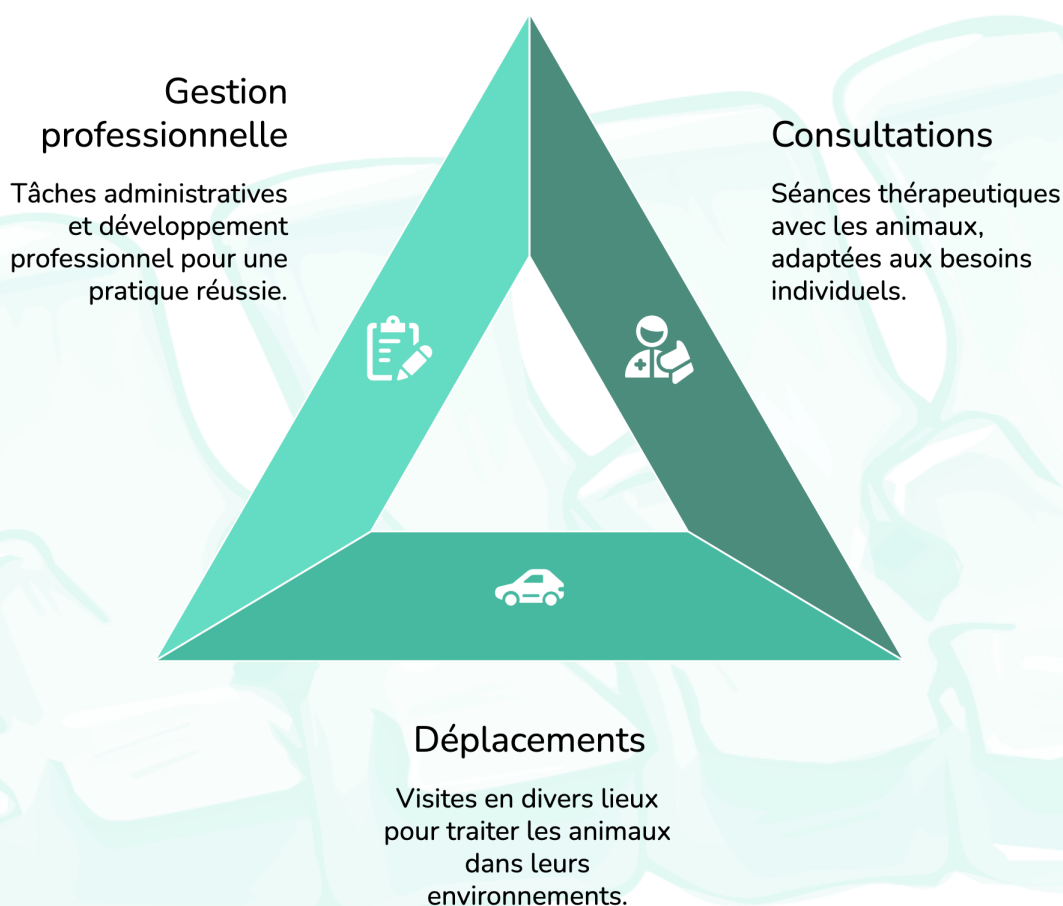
Gestion professionnelle

Tâches administratives et développement professionnel pour une pratique réussie.

Consultations

Séances thérapeutiques avec les animaux, adaptées aux besoins individuels.

Déplacements

Visites en divers lieux pour traiter les animaux dans leurs environnements.